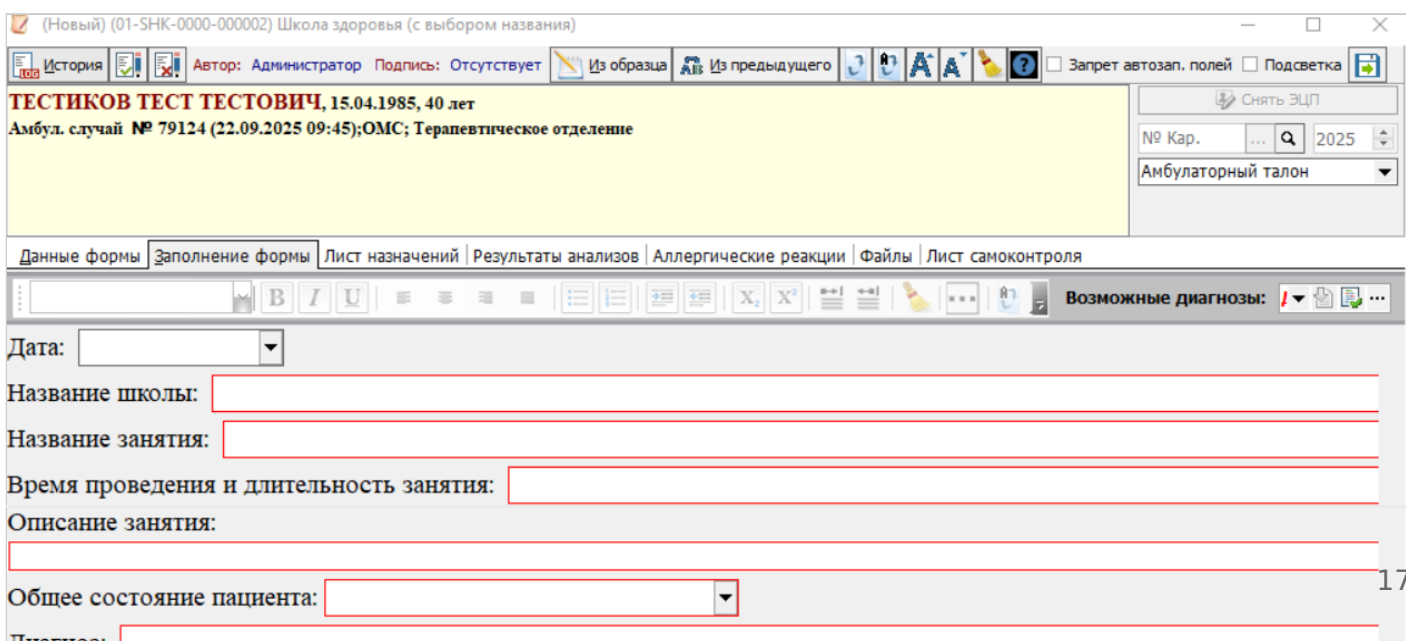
(Новый) (01-SHK-0000-000002) Школа здоровья (с выбором названия)

История Автор: Администратор Подпись: Отсутствует Из образца Из предыдущего Запрет автозап. полей Подсветка

ТЕСТИКОВ ТЕСТ ТЕСТОВИЧ, 15.04.1985, 40 лет
Амбул. случай № 79124 (22.09.2025 09:45);ОМС; Терапевтическое отделение

Снять ЭЦП
№ Кар. ... 2025
Амбулаторный талон

Данные формы | Заполнение формы | Лист назначений | Результаты анализов | Аллергические реакции | Файлы | Лист самоконтроля

B I U $X_2$ $X^2$ Возможные диагнозы:

Дата:

Название школы:

Название занятия:

Время проведения и длительность занятия:

Описание занятия:

Общее состояние пациента:

17

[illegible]